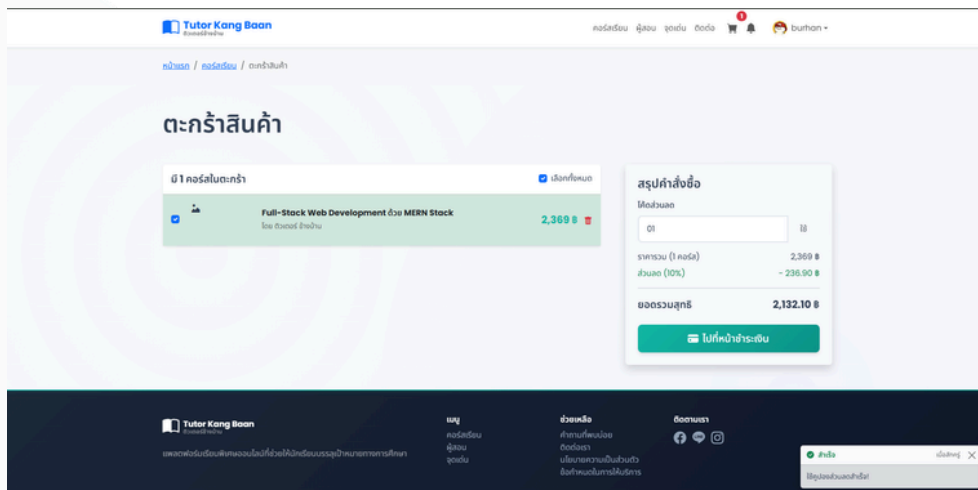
Tutor Kang Baan
ติวเตอร์ข้างบ้าน

คอร์สเรียน ผู้สอน จุดเด่น ติดต่อ 0 burhan

หน้าแรก / คอร์สเรียน / ตะกร้าสินค้า

ตะกร้าสินค้า

มี 1 คอร์สในตะกร้า
เลือกทั้งหมด

Full-Stack Web Development ด้วย MERN Stack
โดย ติวเตอร์ ข้างบ้าน
2,369 ฿

สรุปคำสั่งซื้อ
โค้ดส่วนลด
01
ใช้
ราคารวม (1 คอร์ส) 2,369 ฿
ส่วนลด (10%) - 236.90 ฿
ยอดรวมสุทธิ 2,132.10 ฿
ไปที่หน้าชำระเงิน

Tutor Kang Baan
ติวเตอร์ข้างบ้าน
แพลตฟอร์มเรียนพิเศษออนไลน์ที่ช่วยให้นักเรียนบรรลุเป้าหมายการศึกษา

เมนู
คอร์สเรียน
ผู้สอน
จุดเด่น

ช่วยเหลือ
คำถามที่พบบ่อย
ติดต่อเรา
นโยบายความเป็นส่วนตัว
ข้อกำหนดในการให้บริการ

ติดตามเรา

สำเร็จ
เมื่อสักครู่
ใช้คูปองส่วนลดสำเร็จ!